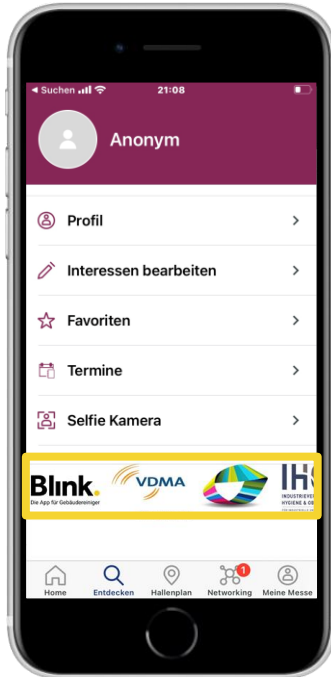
◂ Suchen 21:08

Anonym

Profil

Interessen bearbeiten

Favoriten

Termine

Selfie Kamera

Blink.
Die App für Gebäudereiniger

VDMA

IHS
INDUSTRIEVERBAND
HYGIENE & O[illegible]

Home
Entdecken
Hallenplan
1
Networking
Meine Messe